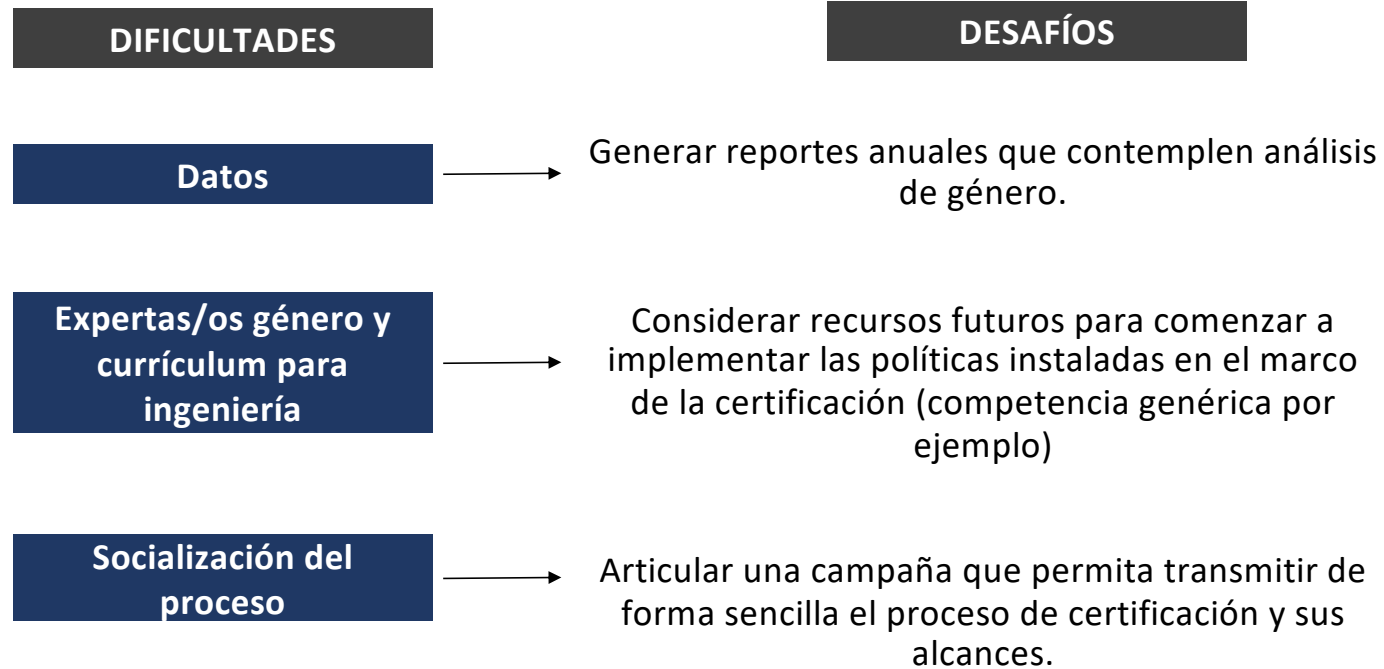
DIFICULTADES

DESAFÍOS

Datos

Generar reportes anuales que contemplen análisis de género.

Expertas/os género y currículum para ingeniería

Considerar recursos futuros para comenzar a implementar las políticas instaladas en el marco de la certificación (competencia genérica por ejemplo)

Socialización del proceso

Articular una campaña que permita transmitir de forma sencilla el proceso de certificación y sus alcances.